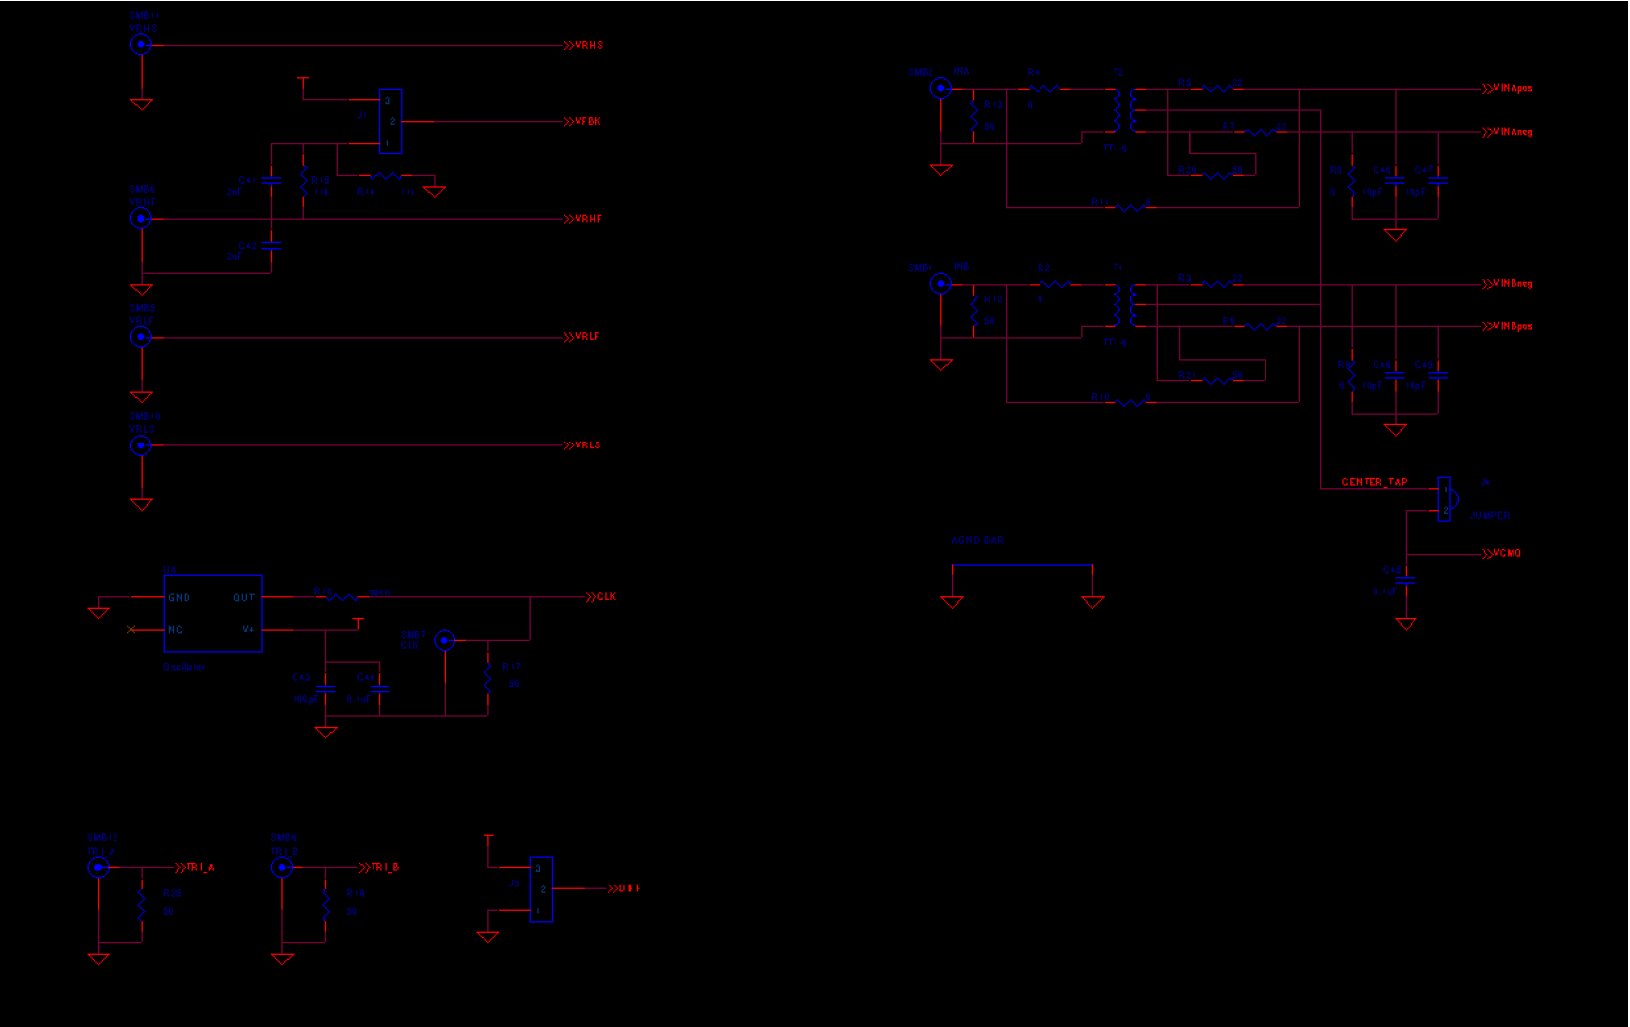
SMB11
VRHS
VRHS

3
J1 2
1
VFBK

C41
2uF
R18
1k
R14
1k

SMB4
VRHF
VRHF

C42
2uF

SMB5
VRLF
VRLF

SMB10
VRLS
VRLS

U4
GND
OUT
NC
V+
Oscillator
R15
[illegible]
CLK
SMB7
CLK
C43
100pF
C44
0.1uF
R17
50

SMB12
TRI_A
TRI_A
R23
50

SMB4
TRI_B
TRI_B
R16
50

3
J3 2
1
DIFF

SMB1
INA
R4
0
R13
50
T2
TT_6
R5
22
VINApos
R1
22
VINAneg
R8
0
C40
10pF
C42
10pF
R20
56
R11
0

SMB3
INB
R2
0
R12
50
T1
TT_6
R3
22
VINBneg
R6
22
VINBpos
R9
0
C39
10pF
C41
10pF
R21
56
R10
0

CENTER_TAP
1
2
J4
JUMPER
VCMO
C45
0.1uF

AGND BAR